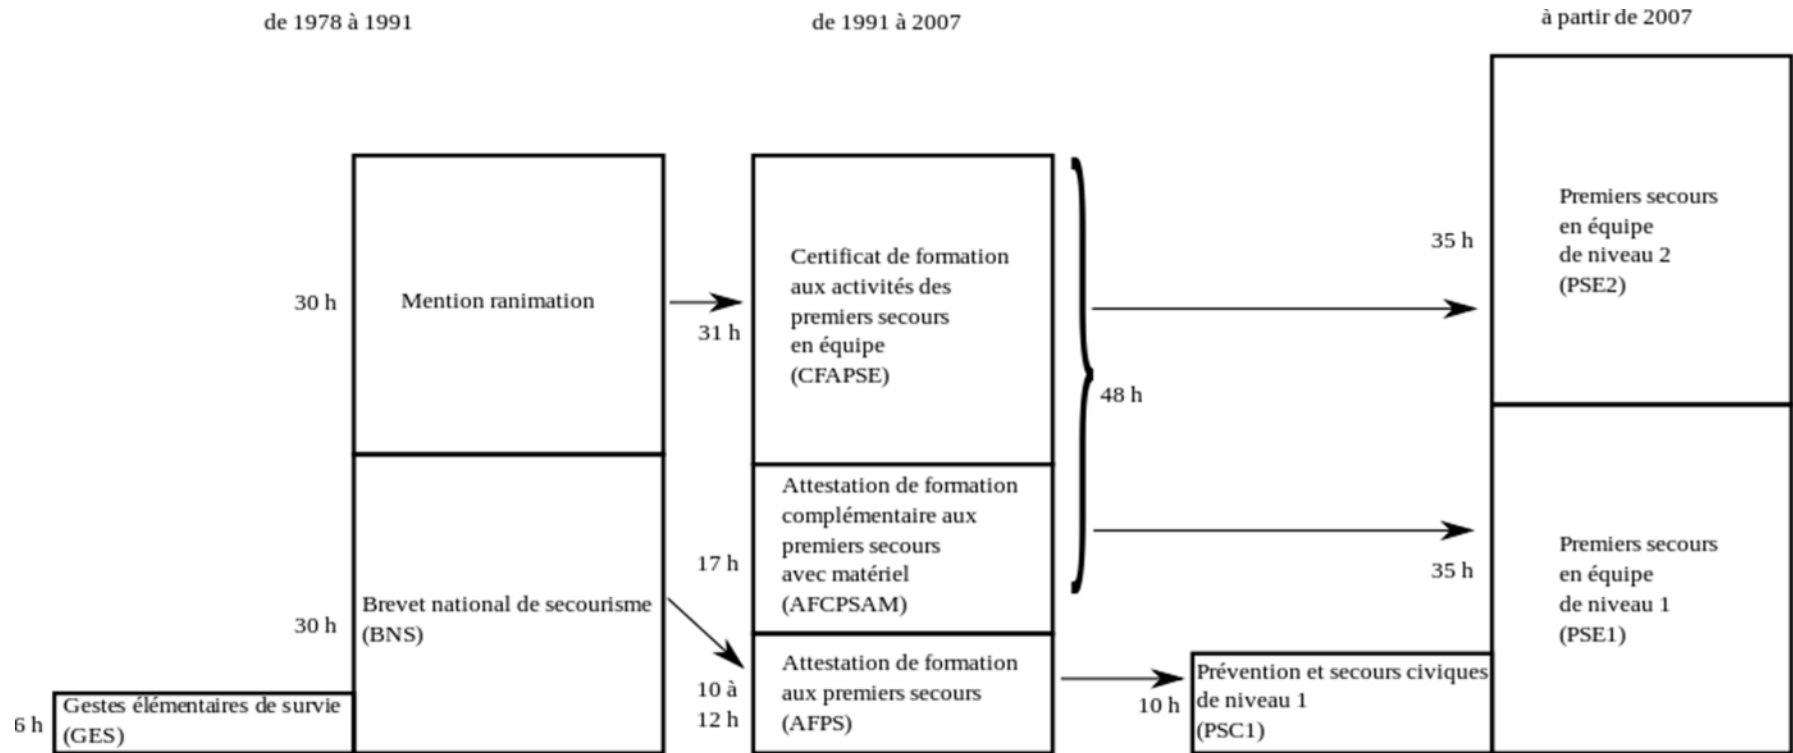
de 1978 à 1991

de 1991 à 2007

à partir de 2007

30 h

Mention ranimation

31 h

Certificat de formation aux activités des premiers secours en équipe (CFAPSE)

48 h

35 h

Premiers secours en équipe de niveau 2 (PSE2)

17 h

Attestation de formation complémentaire aux premiers secours avec matériel (AFCPSAM)

35 h

Premiers secours en équipe de niveau 1 (PSE1)

30 h

Brevet national de secourisme (BNS)

10 à 12 h

Attestation de formation aux premiers secours (AFPS)

10 h

Prévention et secours civiques de niveau 1 (PSC1)

6 h

Gestes élémentaires de survie (GES)